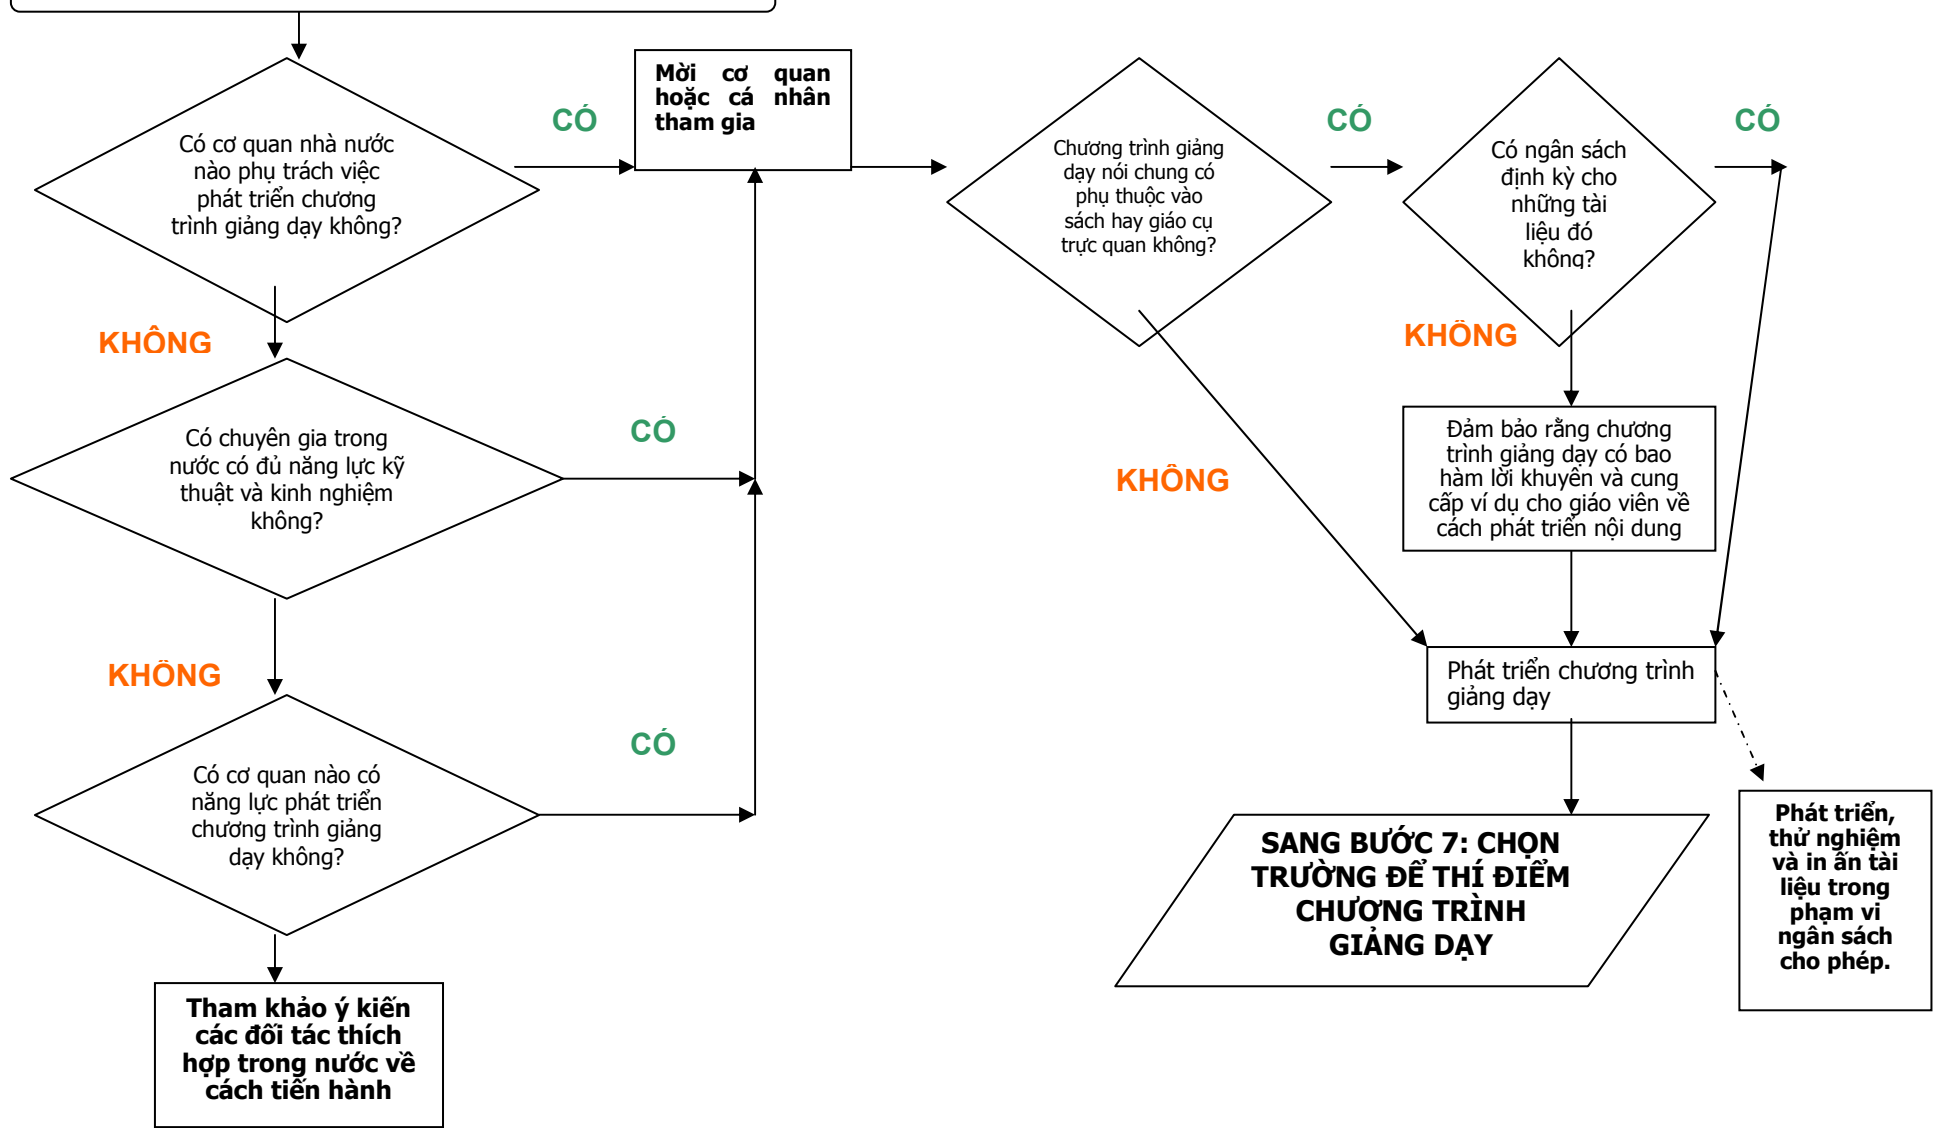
Có cơ quan nhà nước nào phụ trách việc phát triển chương trình giảng dạy không?

CÓ

Mời cơ quan hoặc cá nhân tham gia

Chương trình giảng dạy nói chung có phụ thuộc vào sách hay giáo cụ trực quan không?

CÓ

Có ngân sách định kỳ cho những tài liệu đó không?

CÓ

KHÔNG

KHÔNG

Có chuyên gia trong nước có đủ năng lực kỹ thuật và kinh nghiệm không?

CÓ

KHÔNG

Đảm bảo rằng chương trình giảng dạy có bao hàm lời khuyên và cung cấp ví dụ cho giáo viên về cách phát triển nội dung

Phát triển chương trình giảng dạy

KHÔNG

Có cơ quan nào có năng lực phát triển chương trình giảng dạy không?

CÓ

SANG BƯỚC 7: CHỌN TRƯỜNG ĐỂ THÍ ĐIỂM CHƯƠNG TRÌNH GIẢNG DẠY

Phát triển, thử nghiệm và in ấn tài liệu trong phạm vi ngân sách cho phép.

Tham khảo ý kiến các đối tác thích hợp trong nước về cách tiến hành